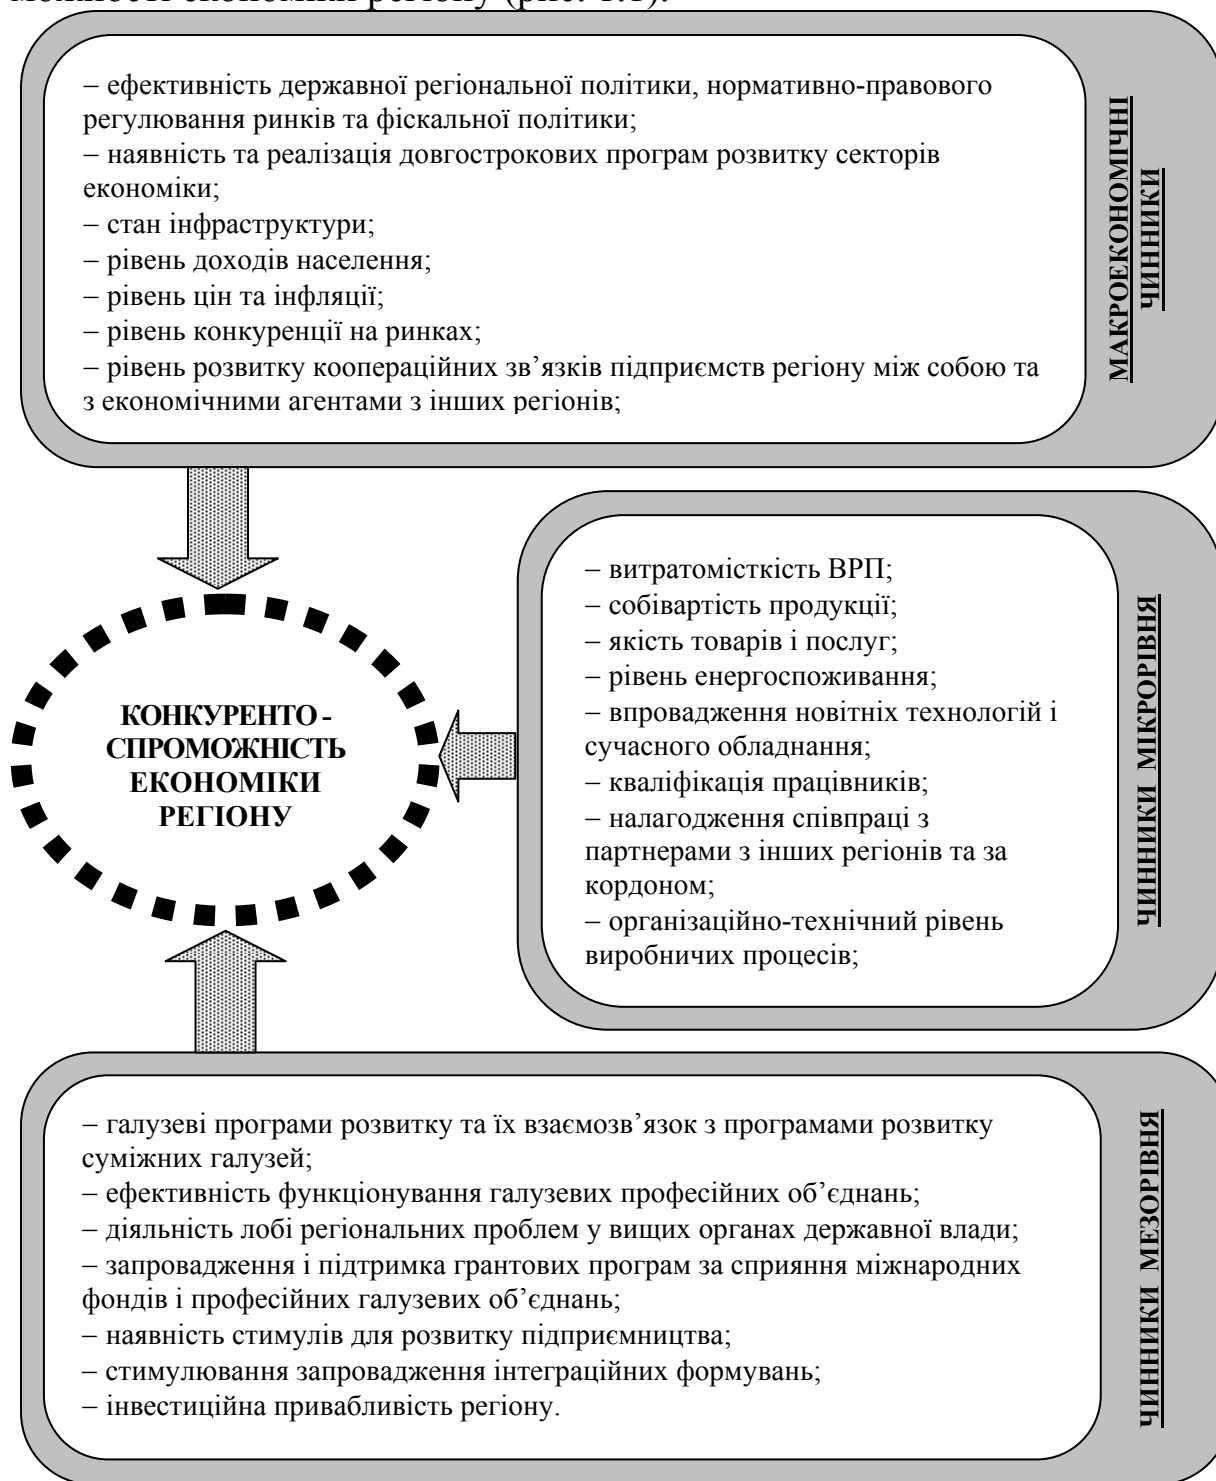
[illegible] економіки регіону (рис. 1.1).

– ефективність державної регіональної політики, нормативно-правового регулювання ринків та фіскальної політики;
– наявність та реалізація довгострокових програм розвитку секторів економіки;
– стан інфраструктури;
– рівень доходів населення;
– рівень цін та інфляції;
– рівень конкуренції на ринках;
– рівень розвитку коопераційних зв’язків підприємств регіону між собою та з економічними агентами з інших регіонів;

МАКРОЕКОНОМІЧНІ ЧИННИКИ

КОНКУРЕНТО - СПРОМОЖНІСТЬ ЕКОНОМІКИ РЕГІОНУ

– витратомісткість ВРП;
– собівартість продукції;
– якість товарів і послуг;
– рівень енергоспоживання;
– впровадження новітніх технологій і сучасного обладнання;
– кваліфікація працівників;
– налагодження співпраці з партнерами з інших регіонів та за кордоном;
– організаційно-технічний рівень виробничих процесів;

ЧИННИКИ МІКРОРІВНЯ

– галузеві програми розвитку та їх взаємозв’язок з програмами розвитку суміжних галузей;
– ефективність функціонування галузевих професійних об’єднань;
– діяльність лобі регіональних проблем у вищих органах державної влади;
– запровадження і підтримка грантових програм за сприяння міжнародних фондів і професійних галузевих об’єднань;
– наявність стимулів для розвитку підприємництва;
– стимулювання запровадження інтеграційних формувань;
– інвестиційна привабливість регіону.

ЧИННИКИ МЕЗОРІВНЯ